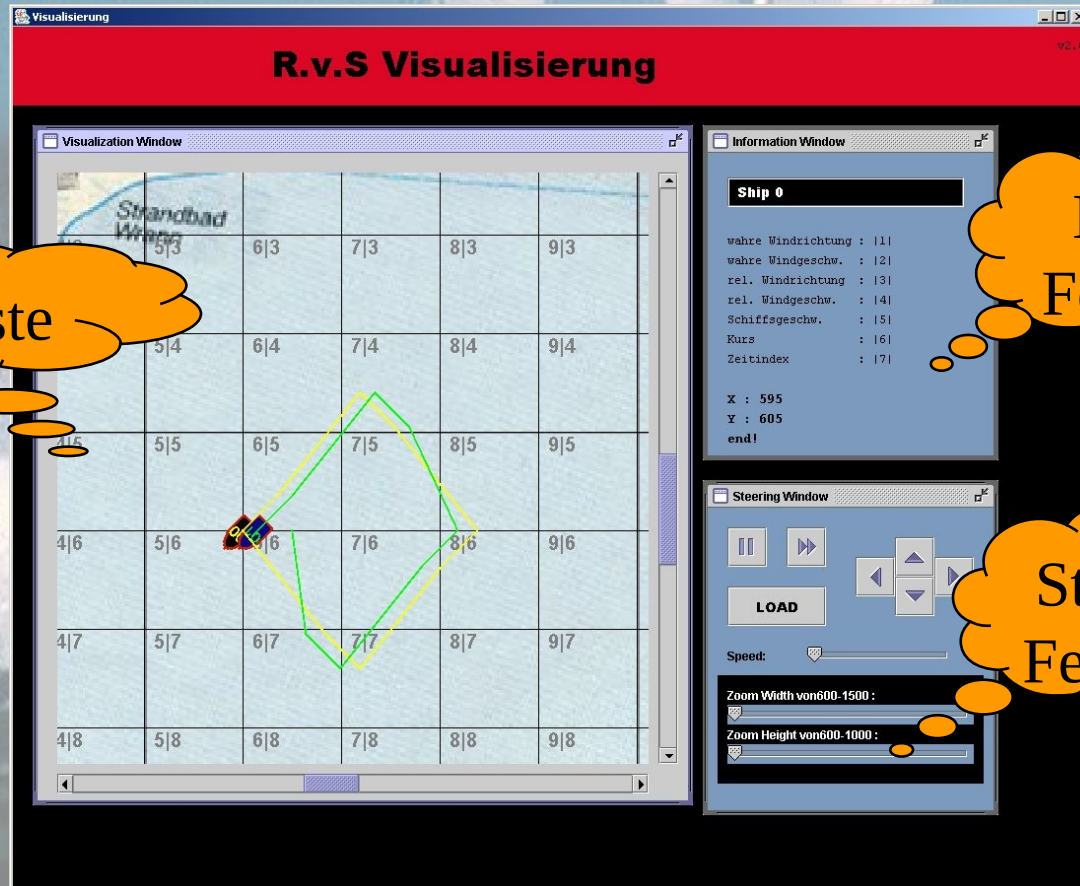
Visualisierung

R.v.S Visualisierung

v2.

Visualization Window

Strandbad Wann

5|3 6|3 7|3 8|3 9|3

5|4 6|4 7|4 8|4 9|4

4|5 5|5 6|5 7|5 8|5 9|5

4|6 5|6 6|6 7|6 8|6 9|6

4|7 5|7 6|7 7|7 8|7 9|7

4|8 5|8 6|8 7|8 8|8 9|8

ste

Information Window

Ship 0

wahre Windrichtung : |1|
wahre Windgeschw. : |2|
rel. Windrichtung : |3|
rel. Windgeschw. : |4|
Schiffsgeschw. : |5|
Kurs : |6|
Zeitindex : |7|

X : 595
Y : 605
end!

I
Fe

Steering Window

LOAD

Speed:

Zoom Width von600-1500 :

Zoom Height von600-1000 :

St
Fe